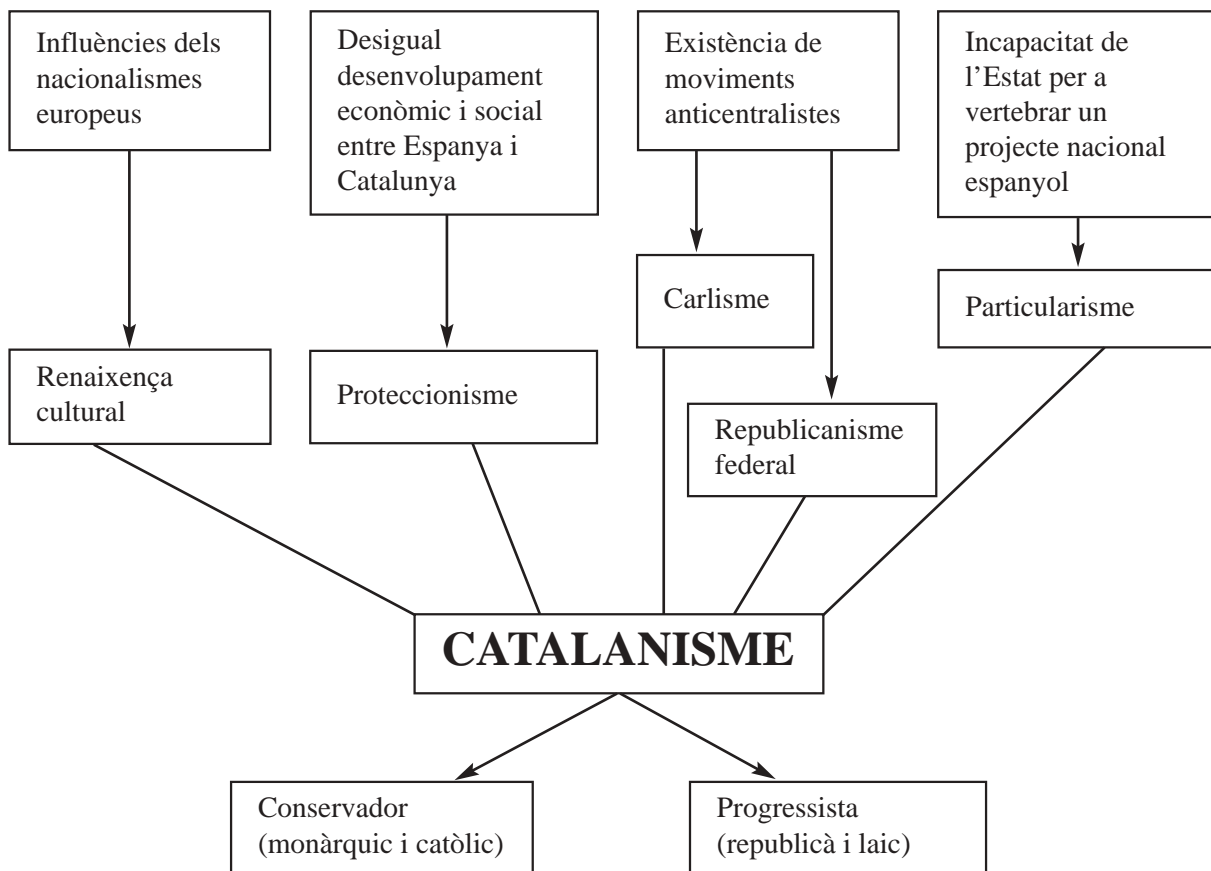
Influències dels nacionalismes europeus

Desigual desenvolupament econòmic i social entre Espanya i Catalunya

Existència de moviments anticentralistes

Incapacitat de l'Estat per a vertebrar un projecte nacional espanyol

Carlisme

Particularisme

Renaixença cultural

Proteccionisme

Republicanisme federal

CATALANISME

Conservador (monàrquic i catòlic)

Progressista (republicà i laic)